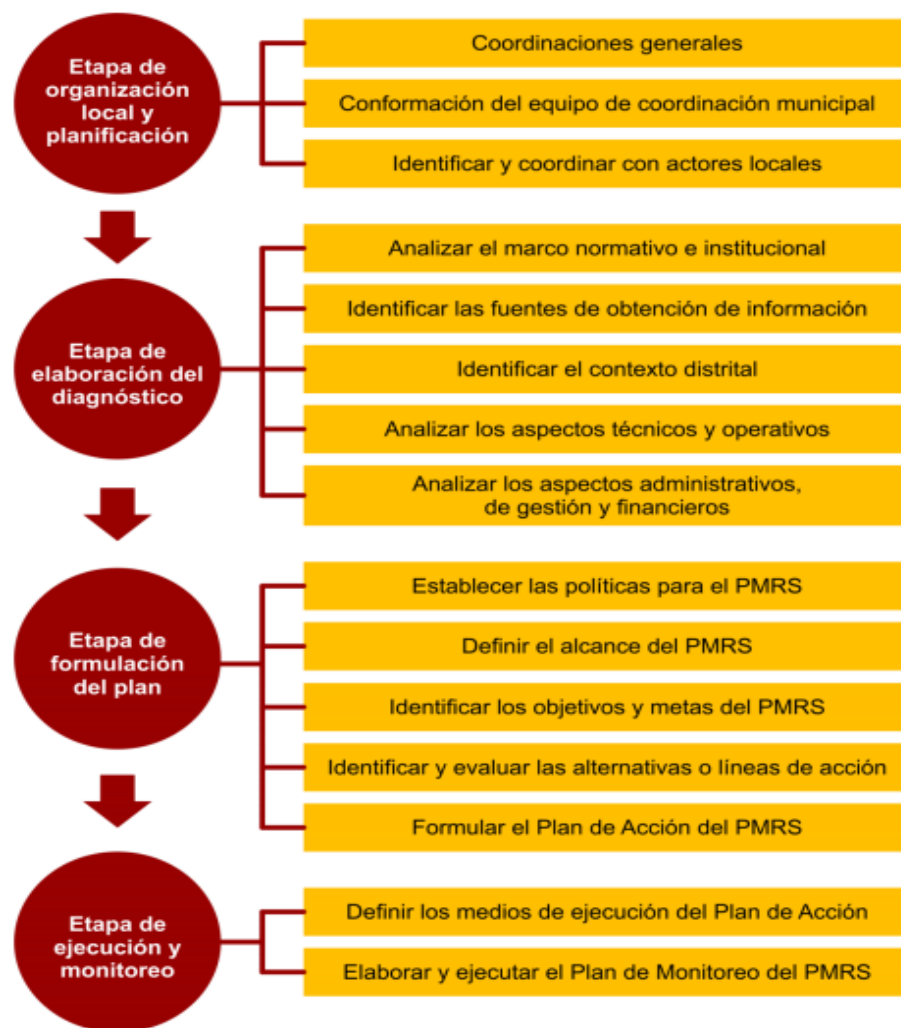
Etapa de organización local y planificación

Coordinaciones generales

Conformación del equipo de coordinación municipal

Identificar y coordinar con actores locales

Etapa de elaboración del diagnóstico

Analizar el marco normativo e institucional

Identificar las fuentes de obtención de información

Identificar el contexto distrital

Analizar los aspectos técnicos y operativos

Analizar los aspectos administrativos, de gestión y financieros

Etapa de formulación del plan

Establecer las políticas para el PMRS

Definir el alcance del PMRS

Identificar los objetivos y metas del PMRS

Identificar y evaluar las alternativas o líneas de acción

Formular el Plan de Acción del PMRS

Etapa de ejecución y monitoreo

Definir los medios de ejecución del Plan de Acción

Elaborar y ejecutar el Plan de Monitoreo del PMRS